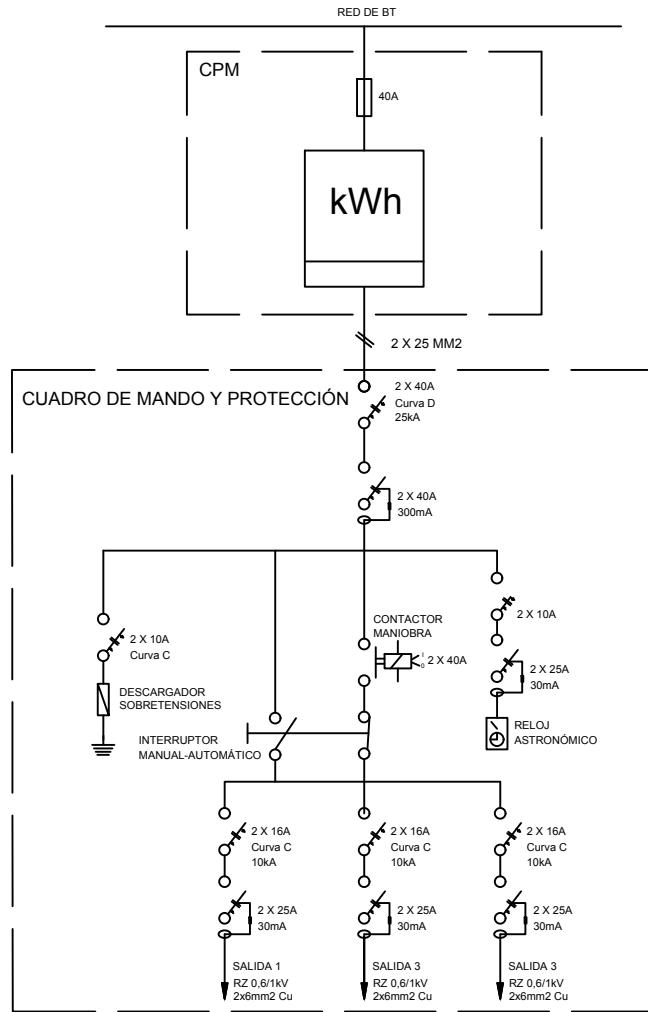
RED DE BT

CPM

40A

kWh

2 X 25 MM2

CUADRO DE MANDO Y PROTECCIÓN

2 X 40A
Curva D
25kA

2 X 40A
300mA

2 X 10A
Curva C

DESCARGADOR
SOBRETENSIONES

CONTACTOR
MANIOBRA

2 X 40A

2 X 10A

2 X 25A
30mA

RELOJ
ASTRONÓMICO

INTERRUPTOR
MANUAL-AUTOMÁTICO

2 X 16A
Curva C
10kA

2 X 25A
30mA

SALIDA 1
RZ 0,6/1kV
2x6mm2 Cu

2 X 16A
Curva C
10kA

2 X 25A
30mA

SALIDA 3
RZ 0,6/1kV
2x6mm2 Cu

2 X 16A
Curva C
10kA

2 X 25A
30mA

SALIDA 3
RZ 0,6/1kV
2x6mm2 Cu